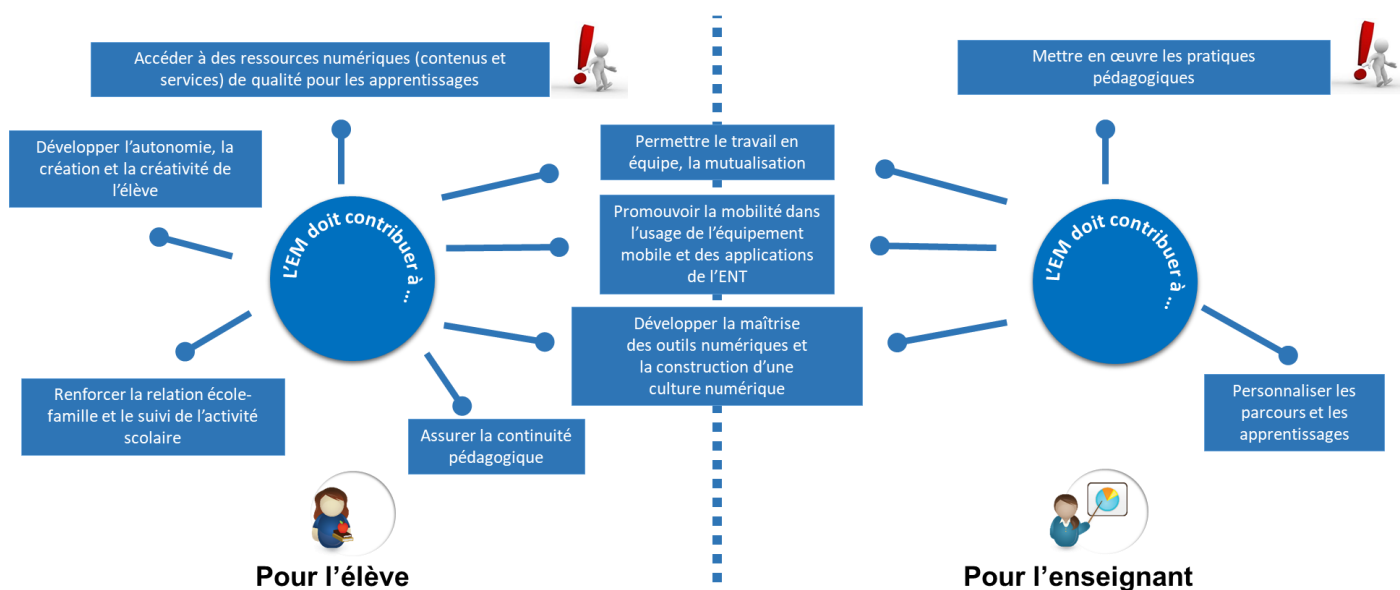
Accéder à des ressources numériques (contenus et services) de qualité pour les apprentissages

Développer l'autonomie, la création et la créativité de l'élève

L'EM doit contribuer à …

Renforcer la relation école-famille et le suivi de l'activité scolaire

Assurer la continuité pédagogique

Pour l'élève

Permettre le travail en équipe, la mutualisation

Promouvoir la mobilité dans l'usage de l'équipement mobile et des applications de l'ENT

Développer la maîtrise des outils numériques et la construction d'une culture numérique

Mettre en œuvre les pratiques pédagogiques

L'EM doit contribuer à …

Personnaliser les parcours et les apprentissages

Pour l'enseignant